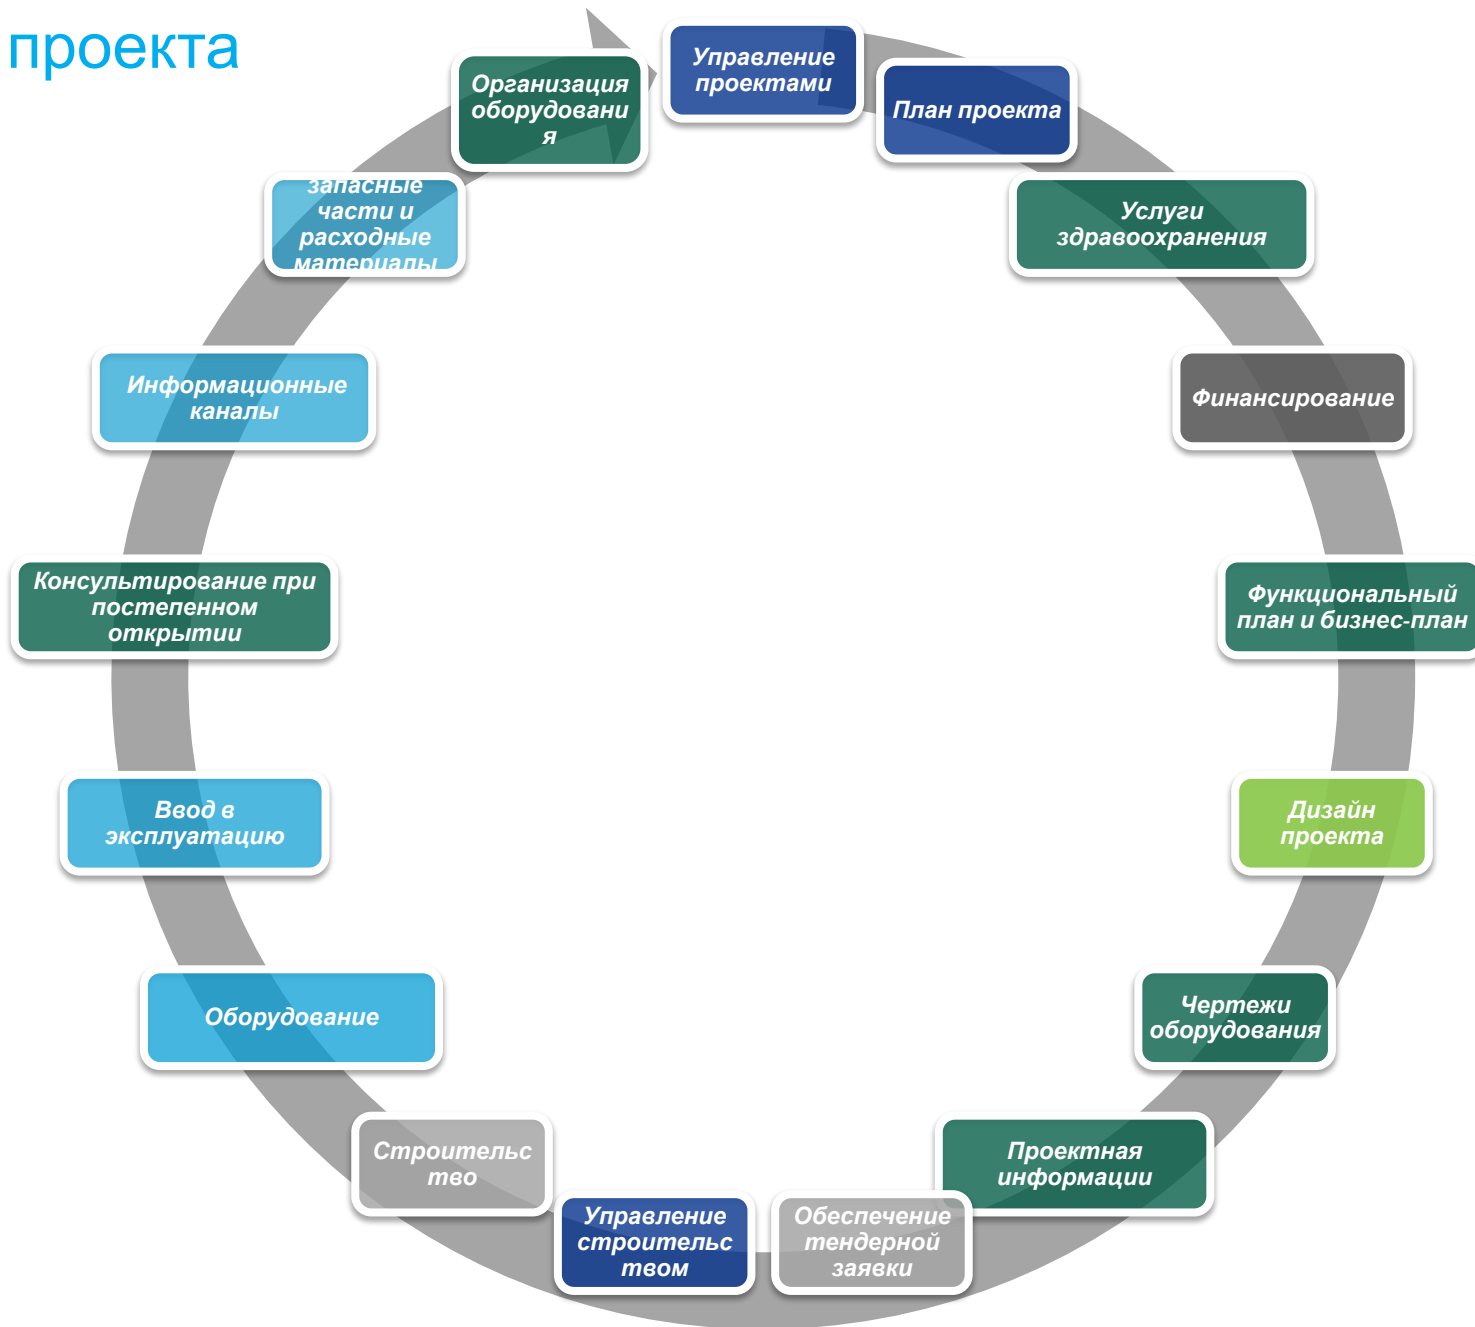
проекта

Управление проектами

План проекта

Услуги здравоохранения

Финансирование

Функциональный план и бизнес-план

Дизайн проекта

Чертежи оборудования

Проектная информации

Обеспечение тендерной заявки

Управление строительс твом

Строительс тво

Оборудование

Ввод в эксплуатацию

Консультирование при постепенном открытии

Информационные каналы

запасные части и расходные материалы

Организация оборудовани я